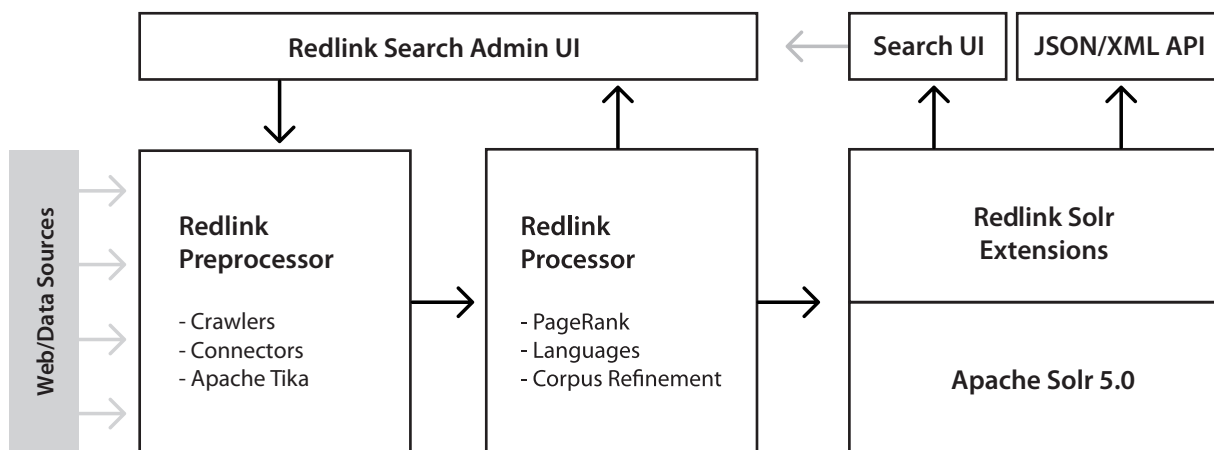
Redlink Search Admin UI

Search UI

JSON/XML API

Web/Data Sources

Redlink Preprocessor

- Crawlers
- Connectors
- Apache Tika

Redlink Processor

- PageRank
- Languages
- Corpus Refinement

Redlink Solr Extensions

Apache Solr 5.0